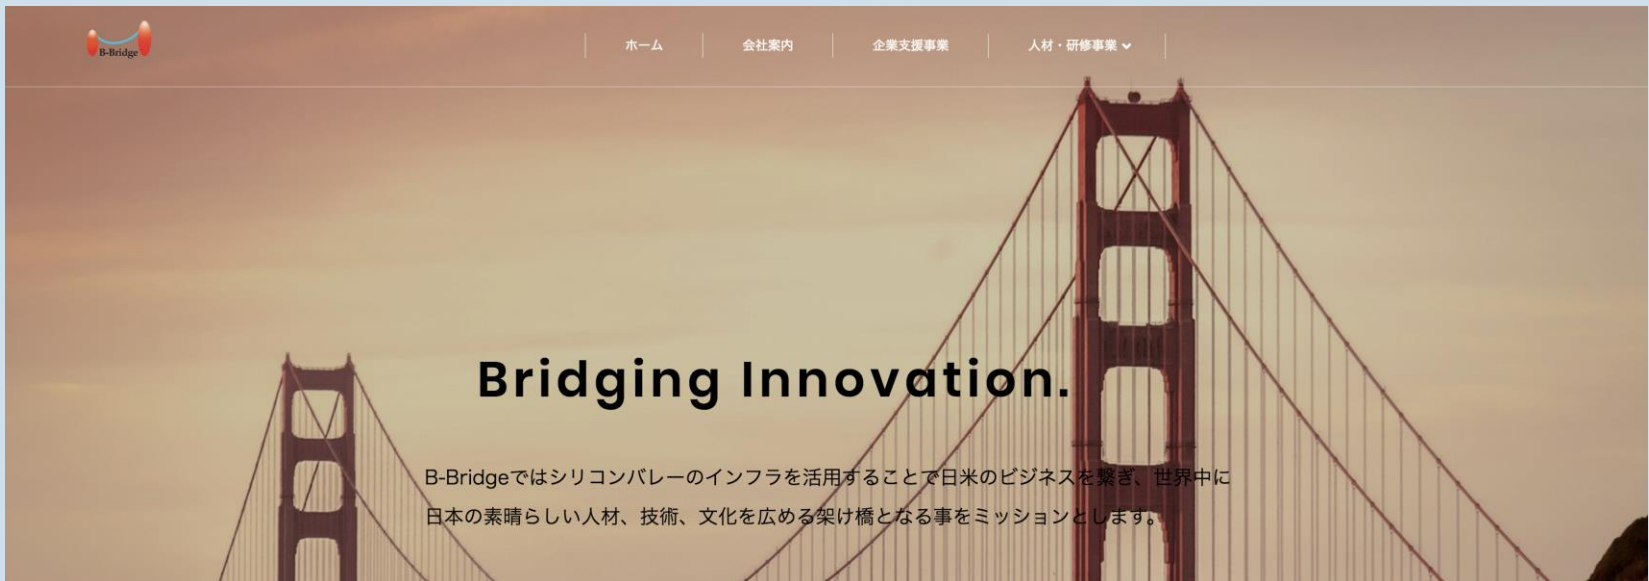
B-Bridge

ホーム
会社案内
企業支援事業
人材・研修事業

Bridging Innovation.

B-Bridgeではシリコンバレーのインフラを活用することで日米のビジネスを繋ぎ、世界中に日本の素晴らしい人材、技術、文化を広める架け橋となる事をミッションとします。